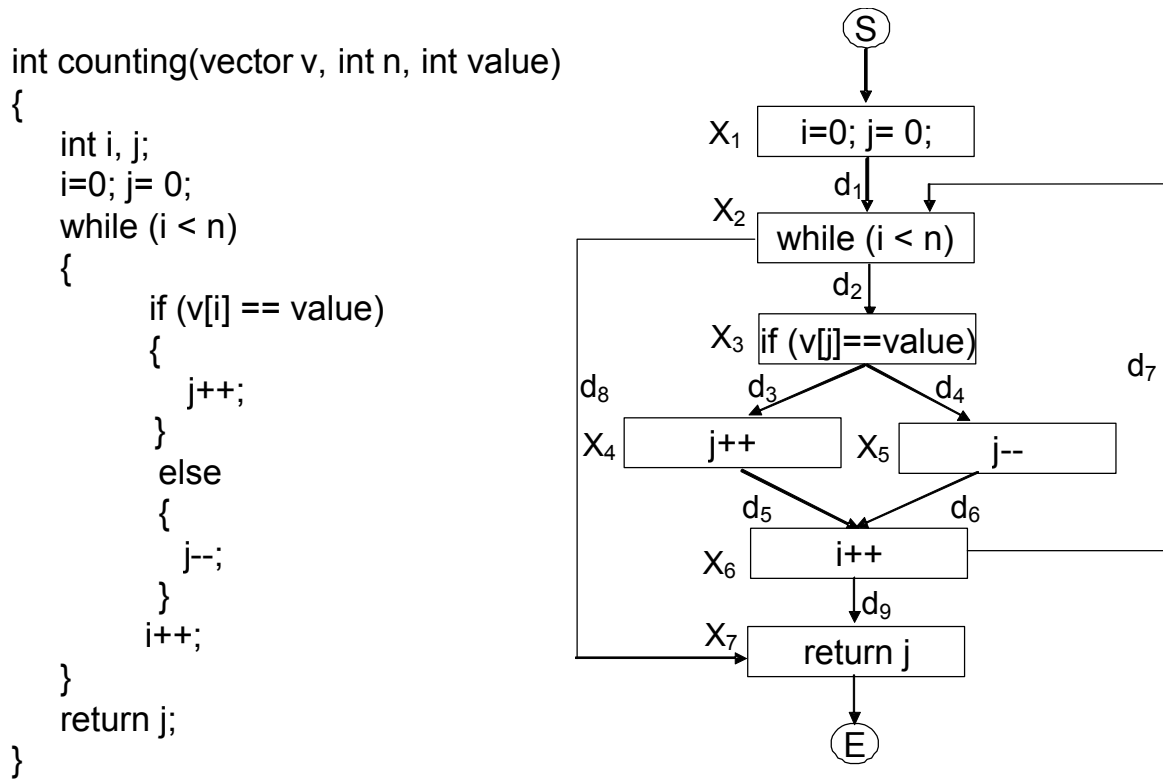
int counting(vector v, int n, int value)
{
int i, j;
i=0; j= 0;
while (i < n)
{
if (v[i] == value)
{
j++;
}
else
{
j--;
}
i++;
}
return j;
}

S

$X_1$ i=0; j= 0;

$d_1$

$X_2$ while (i < n)

$d_2$

$X_3$ if (v[j]==value)

$d_7$

$d_8$

$d_3$

$d_4$

$X_4$ j++

$X_5$ j--

$d_5$

$d_6$

$X_6$ i++

$d_9$

$X_7$ return j

E